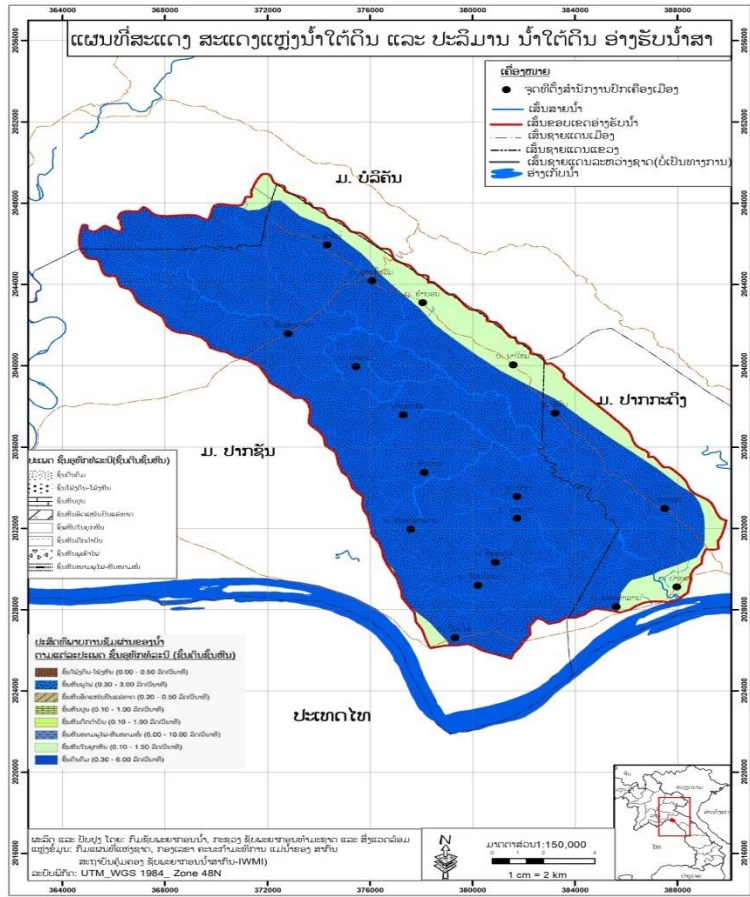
ແຜນທີ່ສະແດງ ສະແດງແຫຼ່ງນ້ຳໃຕ້ດິນ ແລະ ປະລິມານ ນ້ຳໃຕ້ດິນ ອ່າງຮັບນ້ຳສາ

364000 368000 372000 376000 380000 384000 388000

2056000 2052000 2048000 2044000 2040000 2036000 2032000 2028000 2024000 2020000 2016000

ເຄື່ອງໝາຍ
ຈຸດທີ່ຕັ້ງສຳນັກງານບ້ານເຂດເມືອງ
ເສັ້ນສາຍນ້ຳ
ເສັ້ນຂອບເຂດອ່າງຮັບນ້ຳ
ເສັ້ນຊາຍແດນເມືອງ
ເສັ້ນຊາຍແດນແຂວງ
ເສັ້ນຊາຍແດນລະຫວ່າງຊາດ(ບໍ່ເປັນທາງການ)
ອ່າງເກັບນ້ຳ

ມ. ບໍລິຄັນ

ມ. ປາກກະດິງ

ມ. ປາກຊັນ

ປະເພດ ຊັ້ນອຸທົກທໍລະນີ(ຊັ້ນກັບຊັ້ນຫີນ)
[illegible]

ປະສິດທິພາບການຊຶມຜ່ານຂອງນ້ຳ
ຕາມແຕ່ລະປະເພດ ຊັ້ນອຸທົກທໍລະນີ (ຊັ້ນກັບຊັ້ນຫີນ)
ຊັ້ນຫີນແຂງ-ໄປຫຼາຍ (0.00 - 0.50 ລິດ/ວິນາທີ)
ຊັ້ນ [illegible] (0.30 - 3.00 ລິດ/ວິນາທີ)
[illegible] (0.20 - 0.50 ລິດ/ວິນາທີ)
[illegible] (0.10 - 1.00 ລິດ/ວິນາທີ)
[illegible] (0.10 - 1.00 ລິດ/ວິນາທີ)
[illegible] (0.00 - 10.00 ລິດ/ວິນາທີ)
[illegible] (0.10 - 1.50 ລິດ/ວິນາທີ)
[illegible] (0.30 - 6.00 ລິດ/ວິນາທີ)

ປະເທດໄທ

ສະເກັດ ແລະ ປັບປຸງ ໂດຍ: ກົມຊັບພະຍາກອນນ້ຳ, ກະຊວງ ຊັບພະຍາກອນທຳມະຊາດ ແລະ ສິ່ງແວດລ້ອມ
ແຫຼ່ງຂໍ້ມູນ: ກົມແຜນທີ່ແຫ່ງຊາດ, ກະຊວງ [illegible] ແມ່ນ້ຳຂອງ ສາກົນ
ສະຖາບັນຄຸ້ມຄອງ ຊັບພະຍາກອນນ້ຳສາກົນ-IWMI)
ລະບົບພິກັດ: UTM_WGS 1984_ Zone 48N

N

ມາດຕາສ່ວນ1:150,000
0 1 2 4
1 cm = 2 km